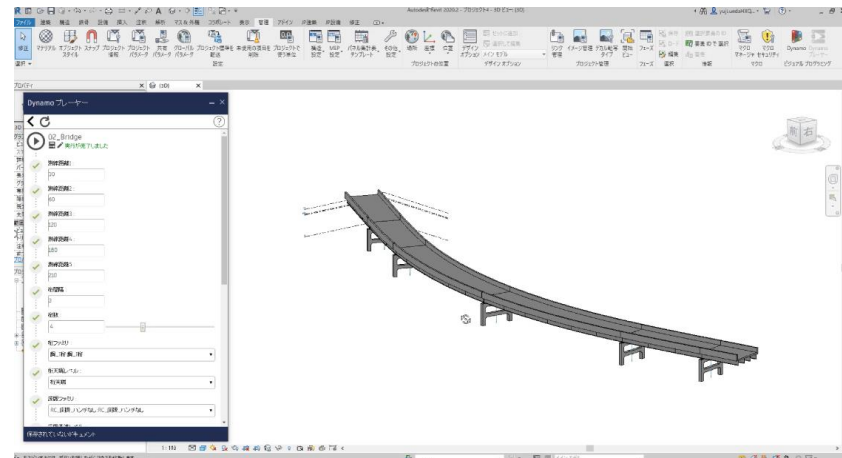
Autodesk Revit 2020.2 - プロジェクト4 - 3D ビュー: {3D}

ファイル 建築 構造 鉄骨 設備 挿入 注釈 解析 マス&敷地 コラボレート 表示 管理 アドイン IFC連携 FP連携 修正

修正 マテリアル オブジェクトスタイル スナップ プロジェクト情報 プロジェクトパラメータ 共有パラメータ グローバルパラメータ プロジェクト標準を転送 未使用の項目を削除 プロジェクトで使用する単位 構造設定 MEP設定 パネル集計表テンプレート その他設定 場所 座標 位置 デザインオプション メインモデル ジオメトリ管理 イメージ管理 プロジェクト管理 フェーズ 選択 照会 マクロマネージャ マクロセキュリティ Dynamo Dynamo プレーヤー

選択 設定 プロジェクトの位置 デザインオプション プロジェクト管理 フェーズ 選択 照会 マクロ ビジュアルプログラミング

プロパティ {3D}

Dynamo プレーヤー

02_Bridge
実行が完了しました

測線距離1
50
測線距離2
60
測線距離3
120
測線距離4
180
測線距離5
210
桁間隔
3
桁数
4
桁ファミリ
鋼_I桁_鋼_I桁
桁天端レベル
桁天端
床版ファミリ
RC_床版_ハンチなし RC_床版_ハンチなし

保存されていないドキュメント

1 : 100